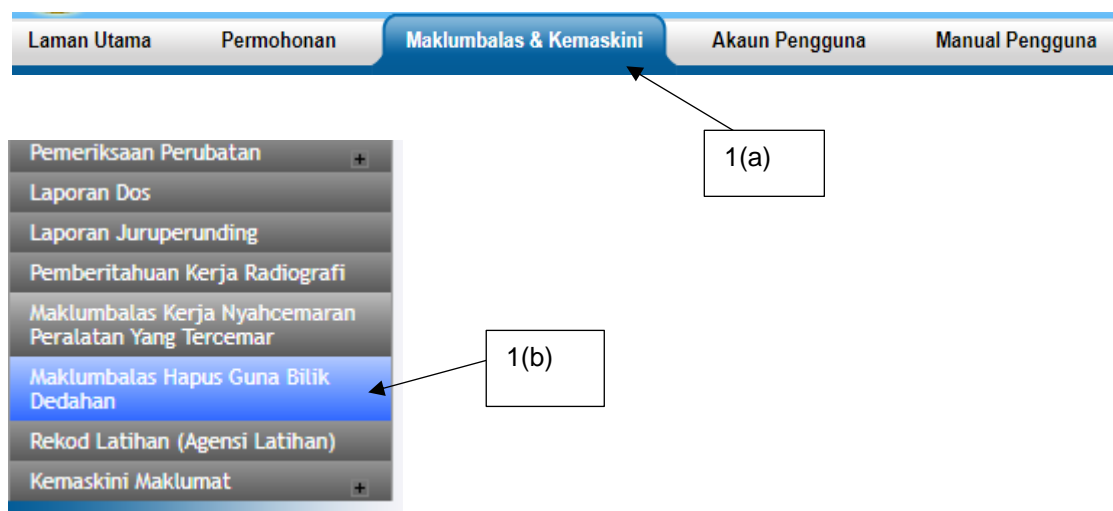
Laman Utama
Permohonan
Maklumbalas & Kemaskini
Akaun Pengguna
Manual Pengguna

1(a)

Pemeriksaan Perubatan +
Laporan Dos
Laporan Juruperunding
Pemberitahuan Kerja Radiografi
Maklumbalas Kerja Nyahcemaran Peralatan Yang Tercemar
Maklumbalas Hapus Guna Bilik Dedahan
Rekod Latihan (Agensi Latihan)
Kemaskini Maklumat +

1(b)